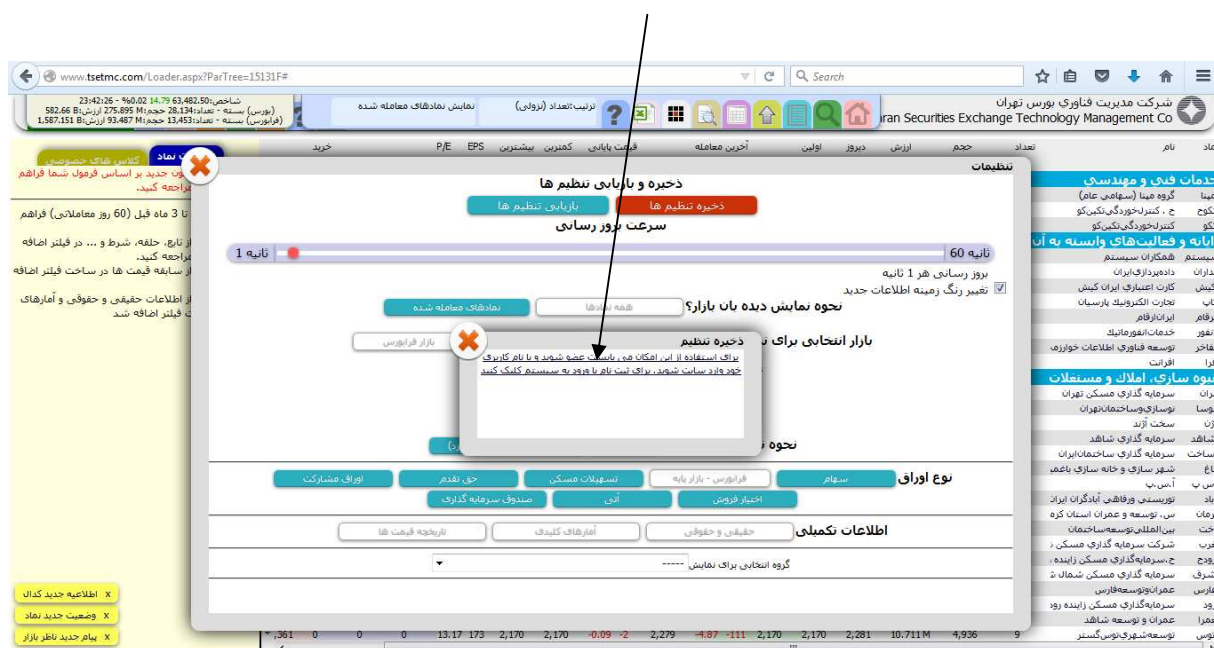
www.tsetmc.com/Loader.aspx?ParTree=15131F#

Search

شاخص: 63,482.50 14.79 %0.02 - 23:42:26
(بورس) بسته - تعداد: 28,134 حجم: 275.895 M ارزش: 582.66 B
(فرابورس) بسته - تعداد: 13,453 حجم: 93.487 M ارزش: 1,587.151 B

نمایش نمادهای معامله شده

ترتیب: تعداد (نزولی)

شرکت مدیریت فناوری بورس تهران
ran Securities Exchange Technology Management Co

کلاس های خصوصی

ون جدید بر اساس فرمول شما فراهم
مراجعه کنید.

تا 3 ماه قبل (60 روز معاملاتی) فراهم

از تابع، حلقه، شرط و ... در فیلتر اضافه
مراجعه کنید.
از سابقه قیمت ها در ساخت فیلتر اضافه

از اطلاعات حقیقی و حقوقی و آمارهای
ت فیلتر اضافه شد

خرید P/E EPS بیشترین کمترین قیمت پایانی آخرین معامله اولین دیروز ارزش حجم تعداد نام

تنظیمات

ذخیره و بازیابی تنظیم ها
ذخیره تنظیم ها بازیابی تنظیم ها

سرعت بروز رسانی
ثانیه 60 ثانیه 1
بروز رسانی هر 1 ثانیه
تغییر رنگ زمینه اطلاعات جدید

نحوه نمایش دیده بان بازار؟
همه نمادها نمادهای معامله شده

بازار انتخابی برای ن
بازار فرابورس

ذخیره تنظیم
برای استفاده از این امکان می بایست عضو شوید و با نام کاربری خود وارد سایت شوید. برای ثبت نام یا ورود به سیستم کلیک کنید

نحوه ن

نوع اوراق
سهام فرابورس - بازار پایه تسهیلات مسکن حق تقدم اوراق مشارکت
اختیار فروش آتی صندوق سرمایه گذاری

اطلاعات تکمیلی
حقیقی و حقوقی آمارهای کلیدی تاریخچه قیمت ها

گروه انتخابی برای نمایش -----

خدمات فنی و مهندسی
گروه مپنا (سهامی عام)
ج . کنترلخودرگی‌تکین‌کو
کنترلخودرگی‌تکین‌کو
رایانه و فعالیت‌های وابسته به آن
همکاران سیستم
داده‌پردازی‌ایران
کارت اعتباری ایران کیش
تجارت الکترونیک پارسیان
ایران‌ارقام
خدمات‌انفورماتیک
توسعه فناوری اطلاعات خوارزمی
افرانت
انبوه سازی، املاک و مستغلات
سرمایه گذاری مسکن تهران
نوسازی‌وساختمان‌تهران
سخت آژند
سرمایه گذاری شاهد
سرمایه گذاری ساختمان‌ایران
شهر سازی و خانه سازی باغمی
آ.س.پ
توریستی ورفاهی آبادگران ایران
س. توسعه و عمران استان کرم
بین‌المللی‌توسعه‌ساختمان
شرکت سرمایه گذاری مسکن
ج.سرمایه‌گذاری مسکن زاینده
سرمایه گذاری مسکن شمال ش
عمران‌وتوسعه‌فارس
سرمایه‌گذاری مسکن زاینده رود
عمران و توسعه شاهد
توسعه‌شهری‌توس‌گستر

x اطلاعیه جدید کدال
x وضعیت جدید نماد
x پیام جدید ناظر بازار

361 0 0 13.17 173 2,170 2,170 -0.09 -2 2,279 -4.87 -111 2,170 2,170 2,281 10.711 M 4,936 9